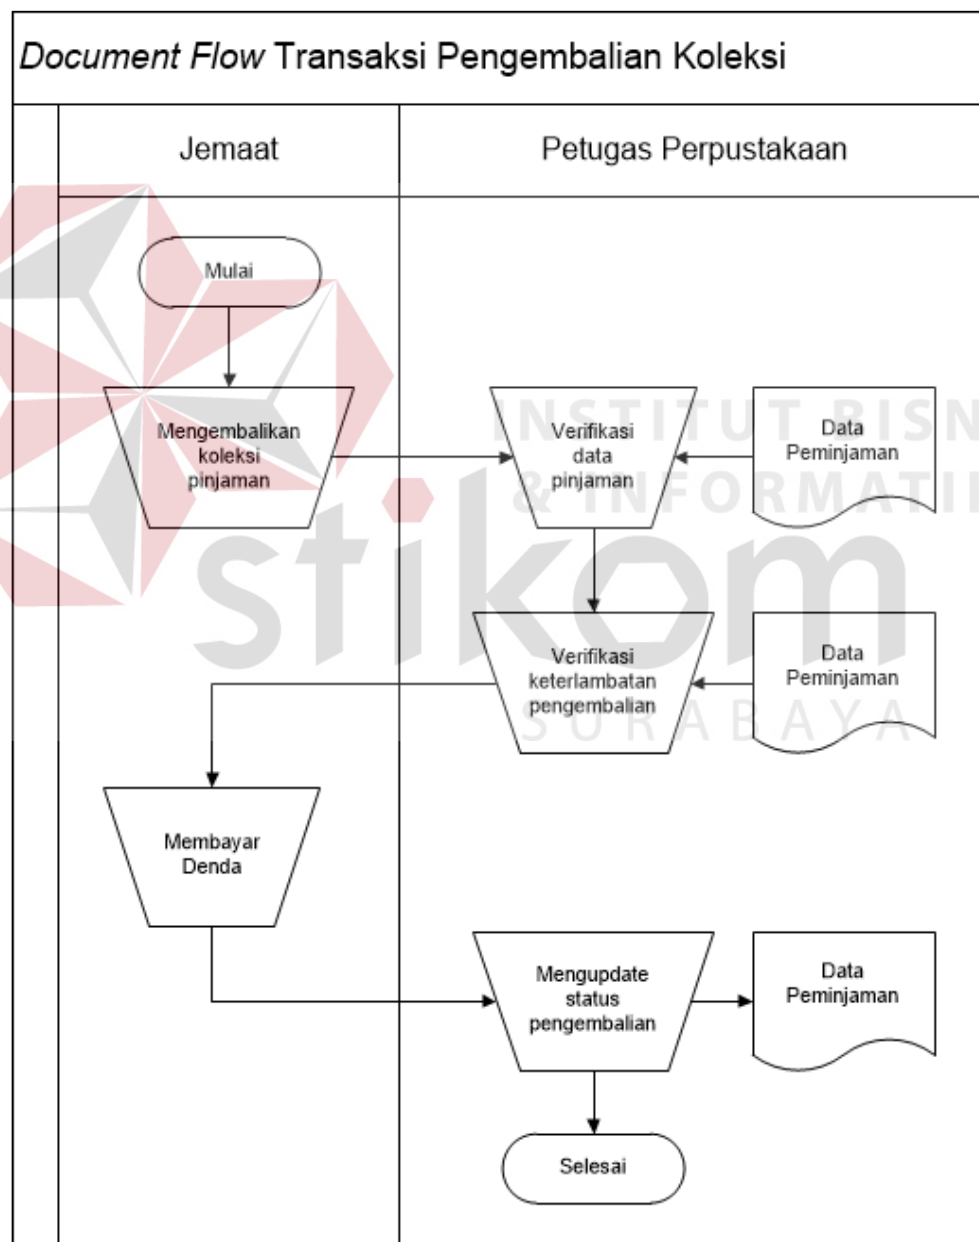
*Document Flow* Transaksi Pengembalian Koleksi

Jemaat

Petugas Perpustakaan

Mulai

Mengembalikan koleksi pinjaman

Verifikasi data pinjaman

Data Peminjaman

Verifikasi keterlambatan pengembalian

Data Peminjaman

Membayar Denda

Mengupdate status pengembalian

Data Peminjaman

Selesai

INSTITUT BISNIS & INFORMATIKA stikom SURABAYA